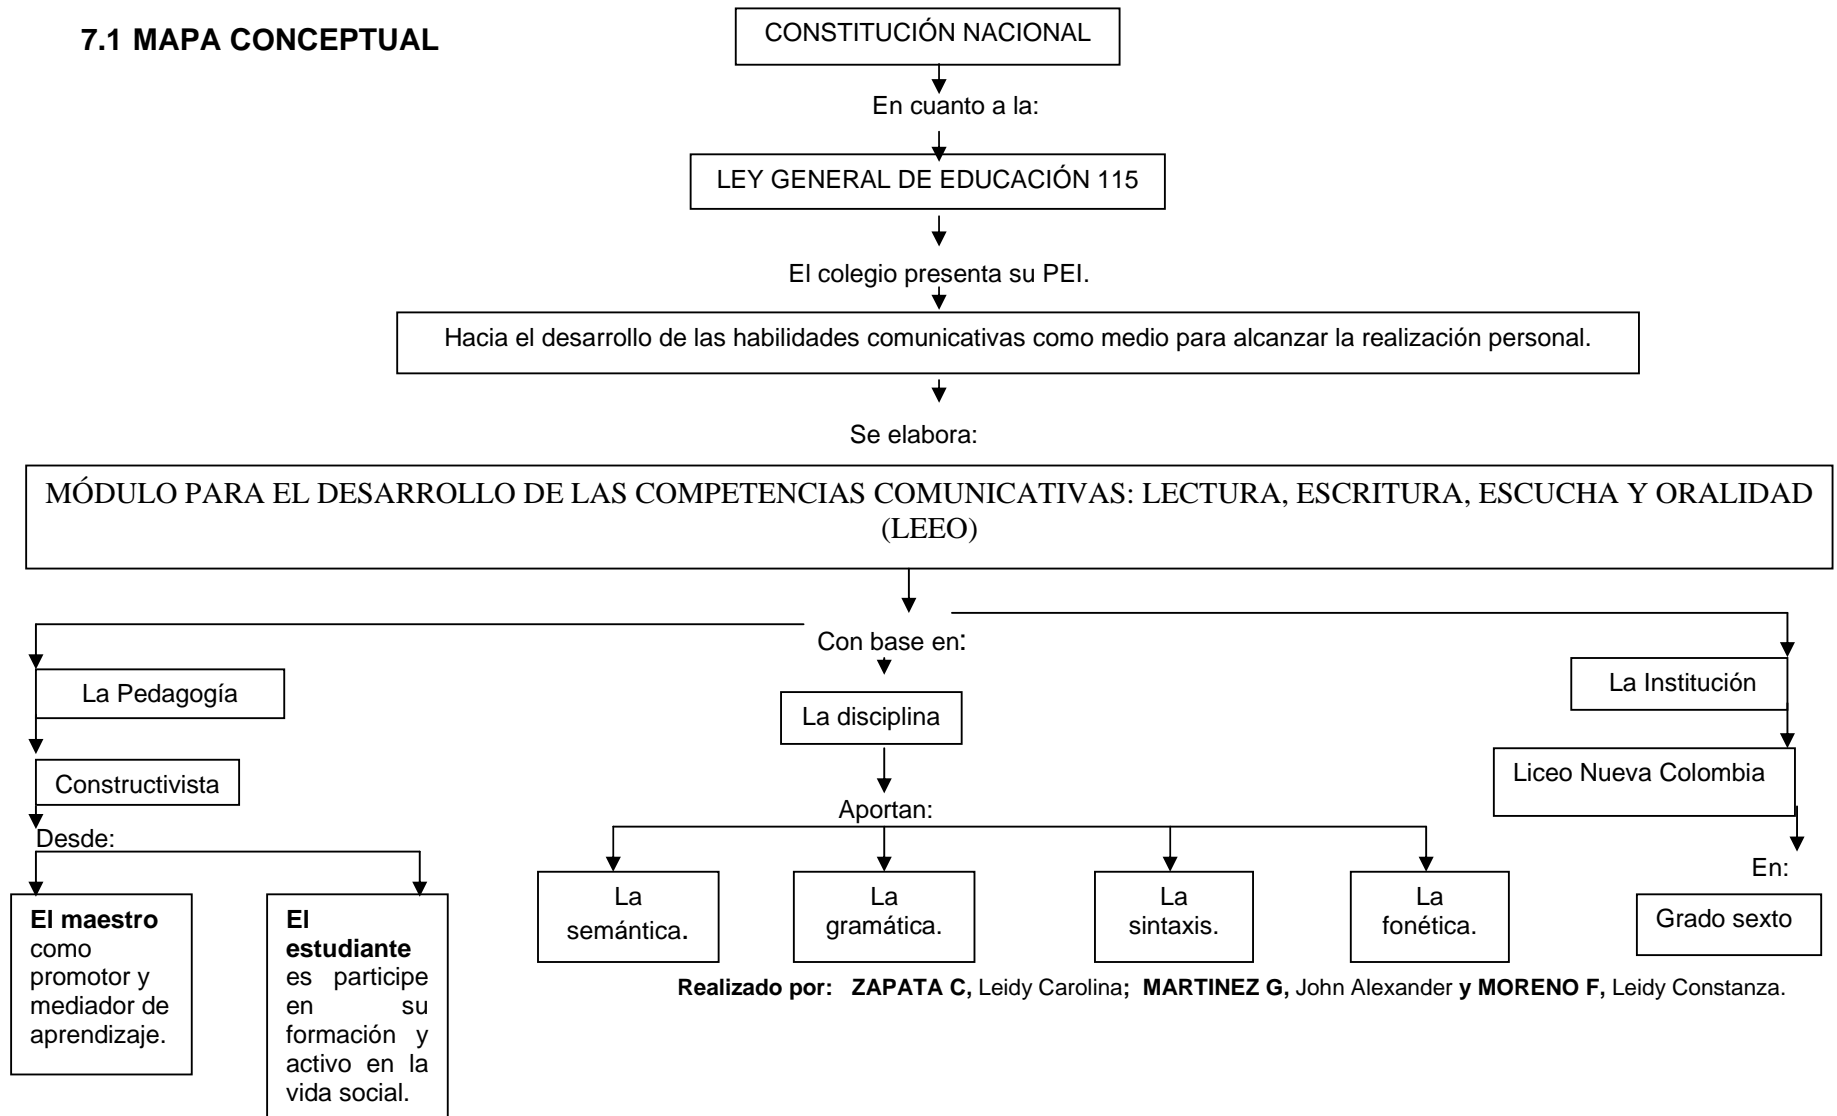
**7.1 MAPA CONCEPTUAL**

CONSTITUCIÓN NACIONAL

En cuanto a la:

LEY GENERAL DE EDUCACIÓN 115

El colegio presenta su PEI.

Hacia el desarrollo de las habilidades comunicativas como medio para alcanzar la realización personal.

Se elabora:

MÓDULO PARA EL DESARROLLO DE LAS COMPETENCIAS COMUNICATIVAS: LECTURA, ESCRITURA, ESCUCHA Y ORALIDAD (LEEO)

Con base en:

La Pedagogía

Constructivista

Desde:

**El maestro** como promotor y mediador de aprendizaje.

**El estudiante** es participe en su formación y activo en la vida social.

La disciplina

Aportan:

La semántica.

La gramática.

La sintaxis.

La fonética.

La Institución

Liceo Nueva Colombia

En:

Grado sexto

**Realizado por: ZAPATA C,** Leidy Carolina**; MARTINEZ G,** John Alexander **y MORENO F,** Leidy Constanza.